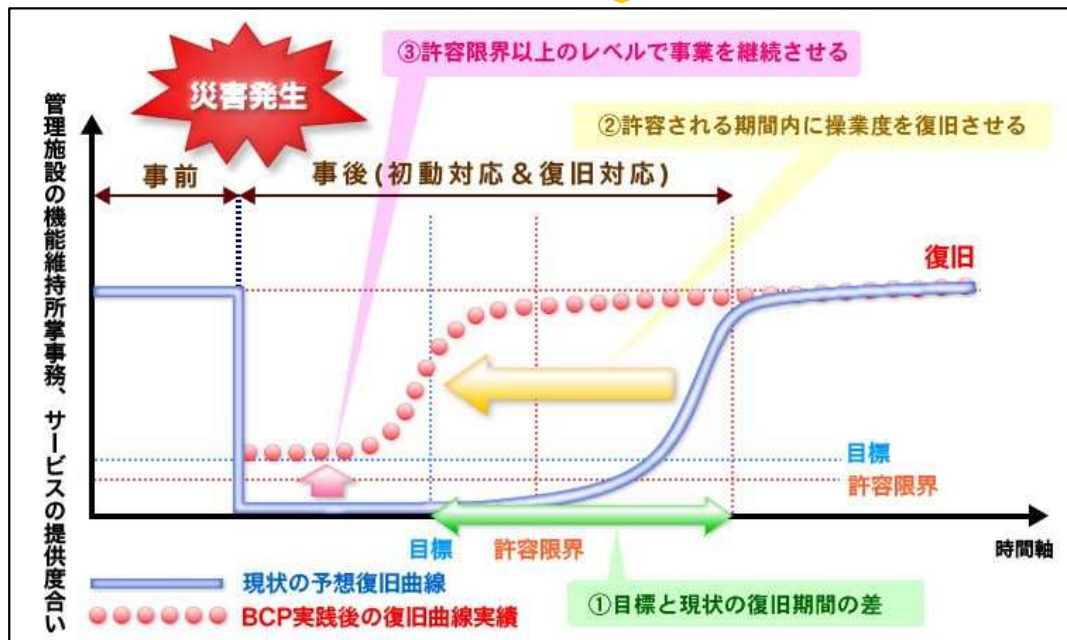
災害発生

③許容限界以上のレベルで事業を継続させる

②許容される期間内に操業度を復旧させる

管理施設の機能維持所掌事務、サービスの提供度合い

事前

事後(初動対応＆復旧対応)

復旧

目標

許容限界

目標

許容限界

時間軸

現状の予想復旧曲線

BCP実践後の復旧曲線実績

①目標と現状の復旧期間の差